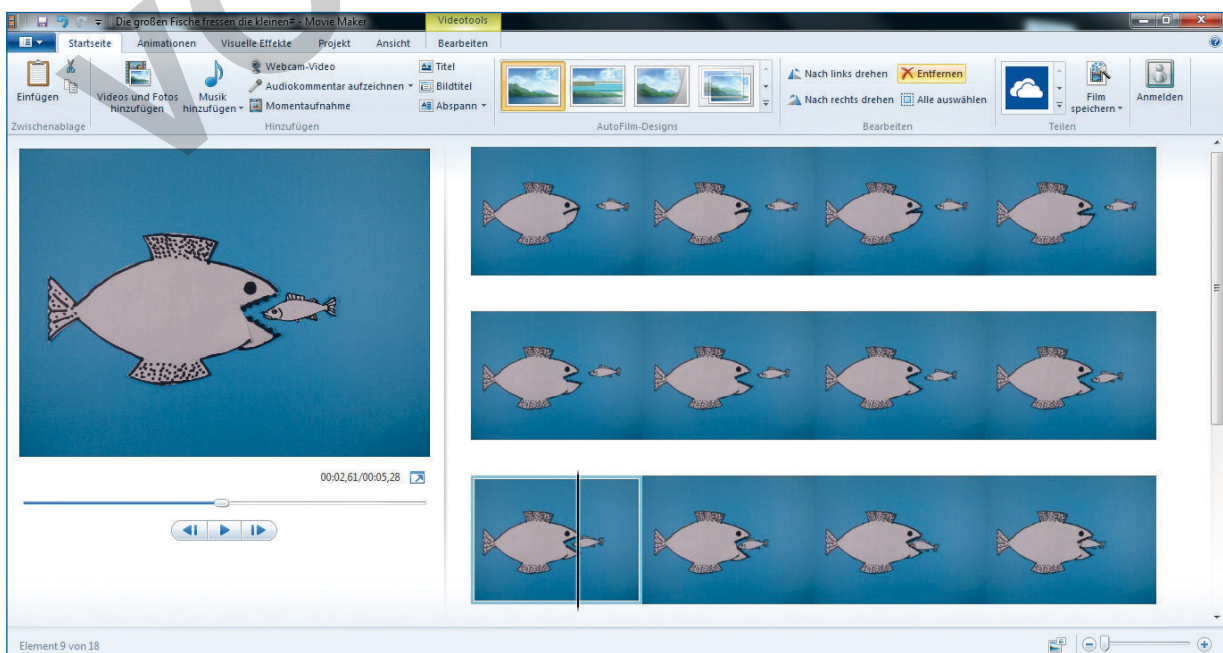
Die großen Fische fressen die kleinen# - Movie Maker

Videotools

Startseite Animationen Visuelle Effekte Projekt Ansicht Bearbeiten

Einfügen

Zwischenablage

Videos und Fotos hinzufügen

Musik hinzufügen

Webcam-Video

Audiokommentar aufzeichnen

Momentaufnahme

Titel

Bildtitel

Abspann

Hinzufügen

AutoFilm-Designs

Nach links drehen

Nach rechts drehen

Entfernen

Alle auswählen

Bearbeiten

Film speichern

Anmelden

Teilen

00:02,61/00:05,28

Element 9 von 18